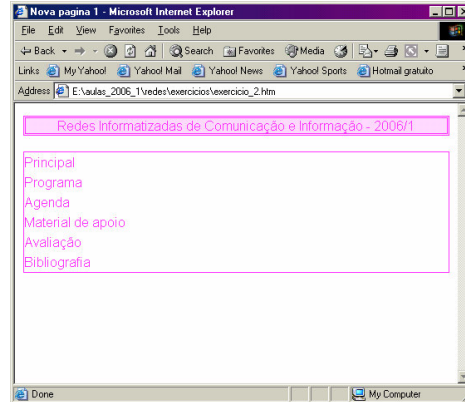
Nova pagina 1 - Microsoft Internet Explorer

File Edit View Favorites Tools Help

Back Search Favorites Media

Links My Yahoo! Yahoo! Mail Yahoo! News Yahoo! Sports Hotmail gratuito

Address E:\aulas_2006_1\redes\exercicios\exercicio_2.htm

Redes Informatizadas de Comunicação e Informação - 2006/1

Principal
Programa
Agenda
Material de apoio
Avaliação
Bibliografia

Done My Computer